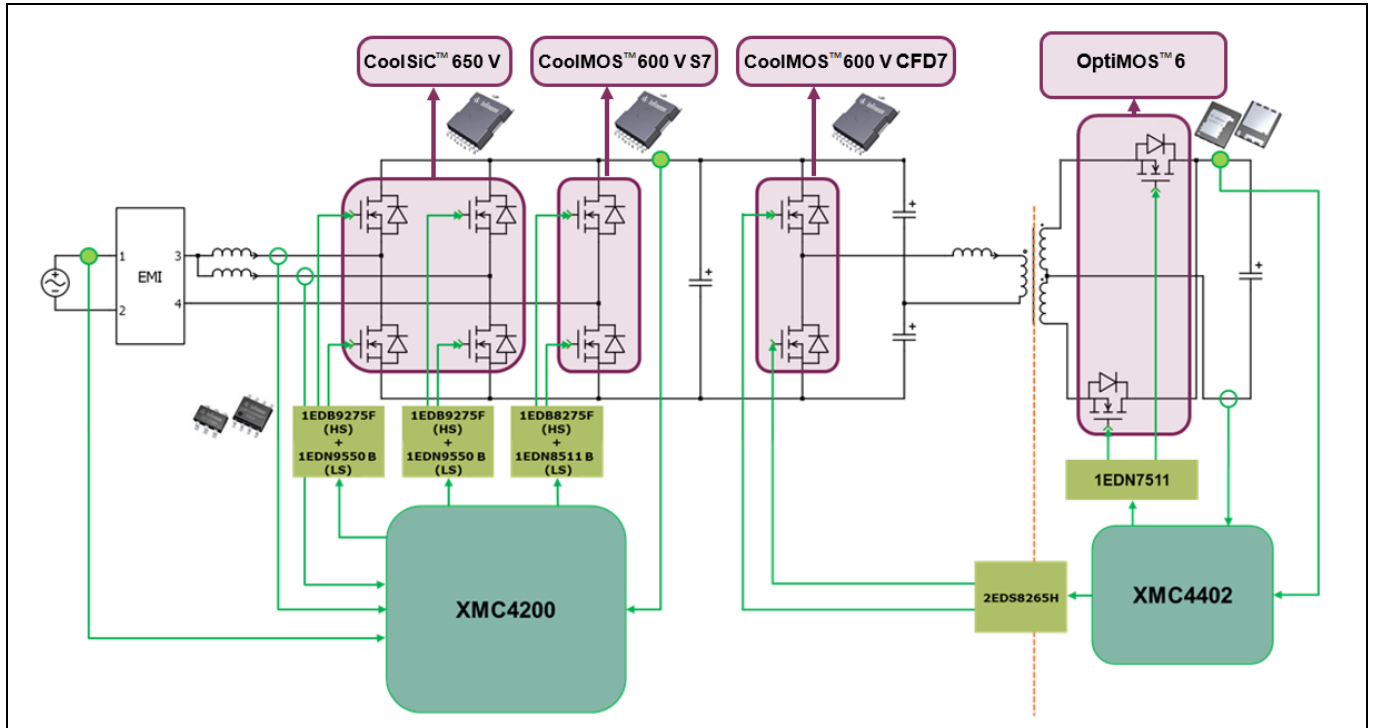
CoolSiC™ 650 V

CoolMOS™ 600 V S7

CoolMOS™ 600 V CFD7

OptiMOS™ 6

EMI

1

2

3

4

1EDB9275F (HS) + 1EDN9550 B (LS)

1EDB9275F (HS) + 1EDN9550 B (LS)

1EDB8275F (HS) + 1EDN8511 B (LS)

1EDN7511

XMC4200

2EDS8265H

XMC4402